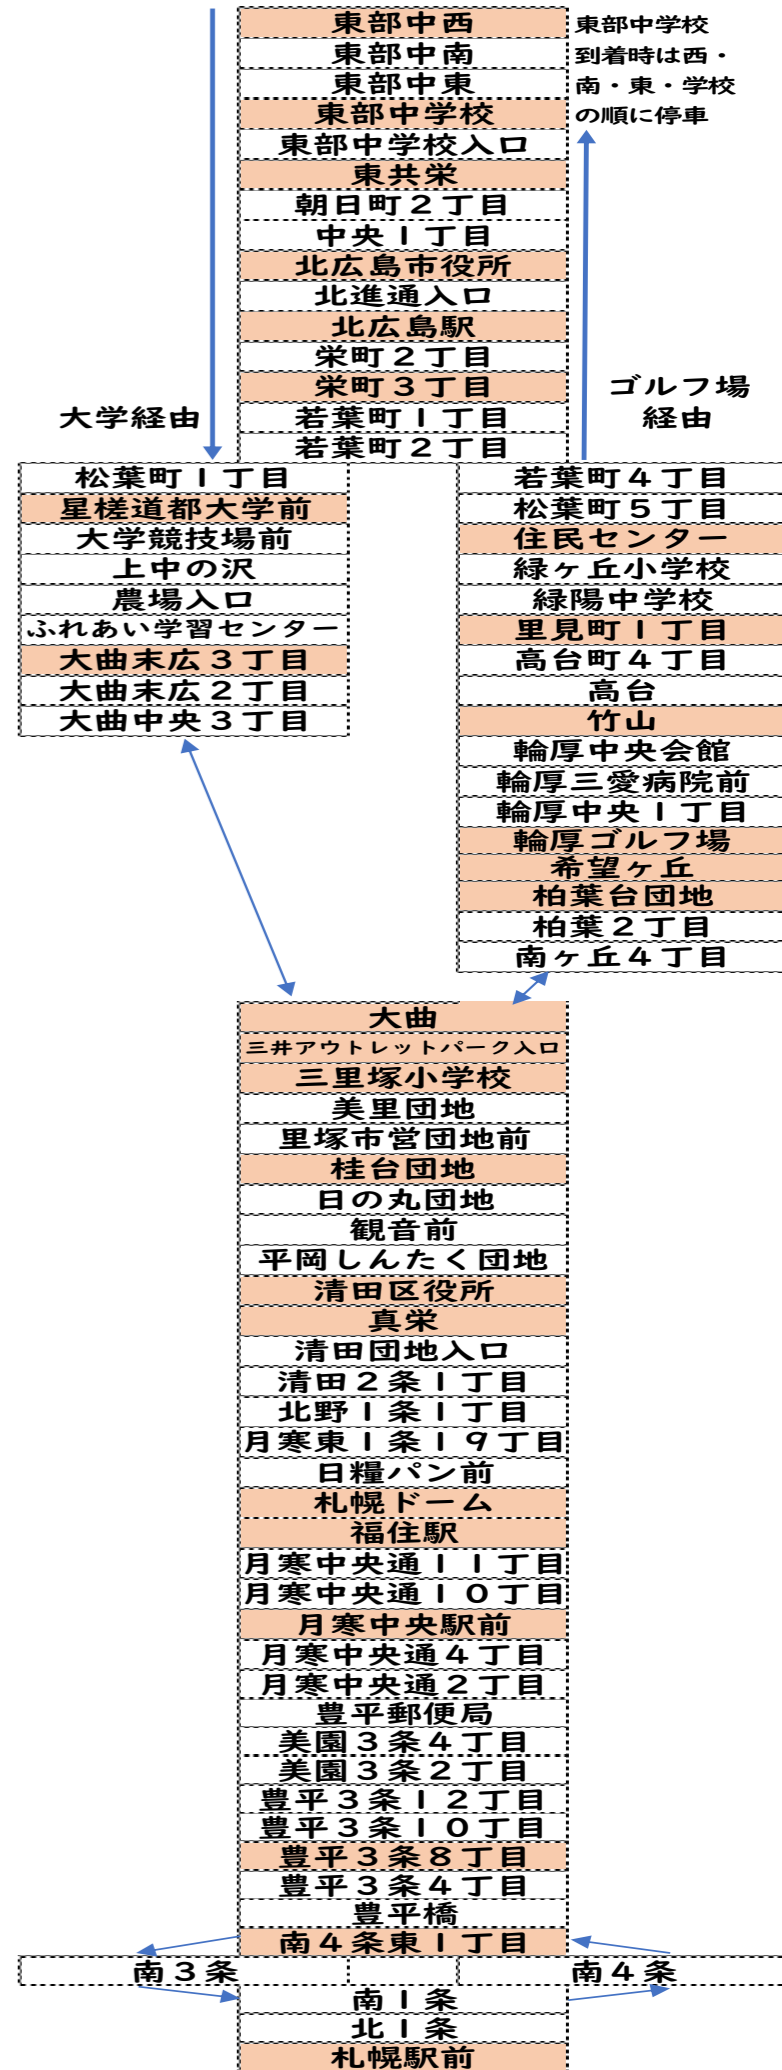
東部中西
東部中南
東部中東
東部中学校
東部中学校入口
東共栄
朝日町2丁目
中央1丁目
北広島市役所
北進通入口
北広島駅
栄町2丁目
栄町3丁目
若葉町1丁目
若葉町2丁目

東部中学校到着時は西・南・東・学校の順に停車

大学経由

ゴルフ場経由

松葉町1丁目
星槎道都大学前
大学競技場前
上中の沢
農場入口
ふれあい学習センター
大曲末広3丁目
大曲末広2丁目
大曲中央3丁目

若葉町4丁目
松葉町5丁目
住民センター
緑ヶ丘小学校
緑陽中学校
里見町1丁目
高台町4丁目
高台
竹山
輪厚中央会館
輪厚三愛病院前
輪厚中央1丁目
輪厚ゴルフ場
希望ヶ丘
柏葉台団地
柏葉2丁目
南ヶ丘4丁目

大曲
三井アウトレットパーク入口
三里塚小学校
美里団地
里塚市営団地前
桂台団地
日の丸団地
観音前
平岡しんたく団地
清田区役所
真栄
清田団地入口
清田2条1丁目
北野1条1丁目
月寒東1条19丁目
日糧パン前
札幌ドーム
福住駅
月寒中央通11丁目
月寒中央通10丁目
月寒中央駅前
月寒中央通4丁目
月寒中央通2丁目
豊平郵便局
美園3条4丁目
美園3条2丁目
豊平3条12丁目
豊平3条10丁目
豊平3条8丁目
豊平3条4丁目
豊平橋
南4条東1丁目
南3条
南4条
南1条
北1条
札幌駅前